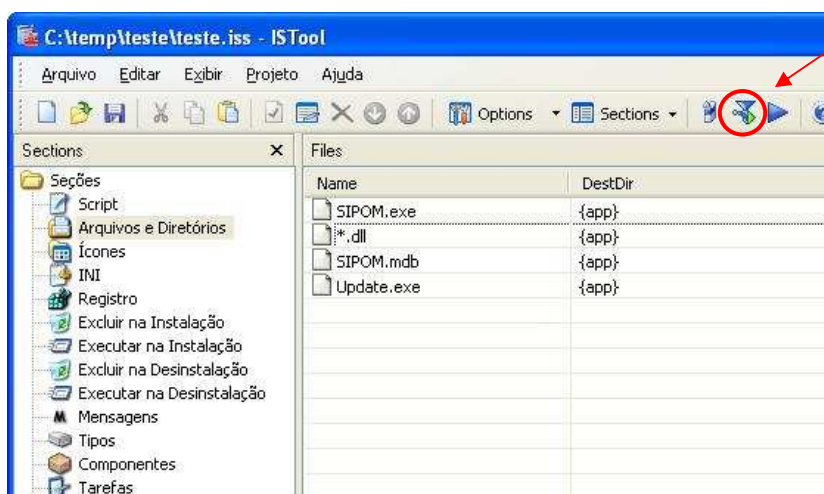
C:\temp\teste\teste.iss - ISTool

Arquivo Editar Exibir Projeto Ajuda

Options Sections

Sections ×

Seções
Script
Arquivos e Diretórios
Ícones
INI
Registro
Excluir na Instalação
Executar na Instalação
Excluir na Desinstalação
Executar na Desinstalação
Mensagens
Tipos
Componentes
Tarefas

Files

| Name | DestDir |
|---|---|
| SIPOM.exe | {app} |
| *.dll | {app} |
| SIPOM.mdb | {app} |
| Update.exe | {app} |